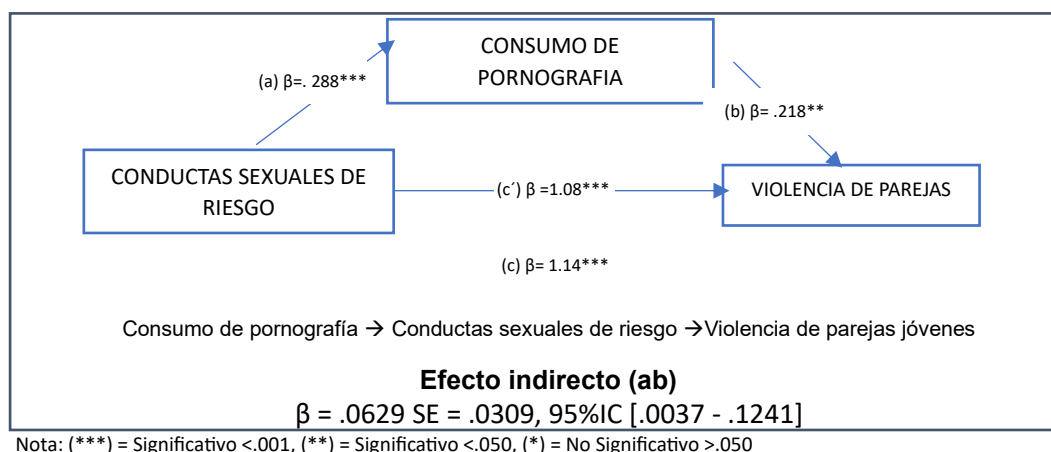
CONSUMO DE PORNOGRAFIA

(a) β=. 288***

(b) β= .218**

CONDUCTAS SEXUALES DE RIESGO

(c´) β =1.08***

VIOLENCIA DE PAREJAS

(c) β= 1.14***

Consumo de pornografía → Conductas sexuales de riesgo →Violencia de parejas jóvenes

**Efecto indirecto (ab)**

β = .0629 SE = .0309, 95%IC [.0037 - .1241]

Nota: (***) = Significativo <.001, (**) = Significativo <.050, (*) = No Significativo >.050